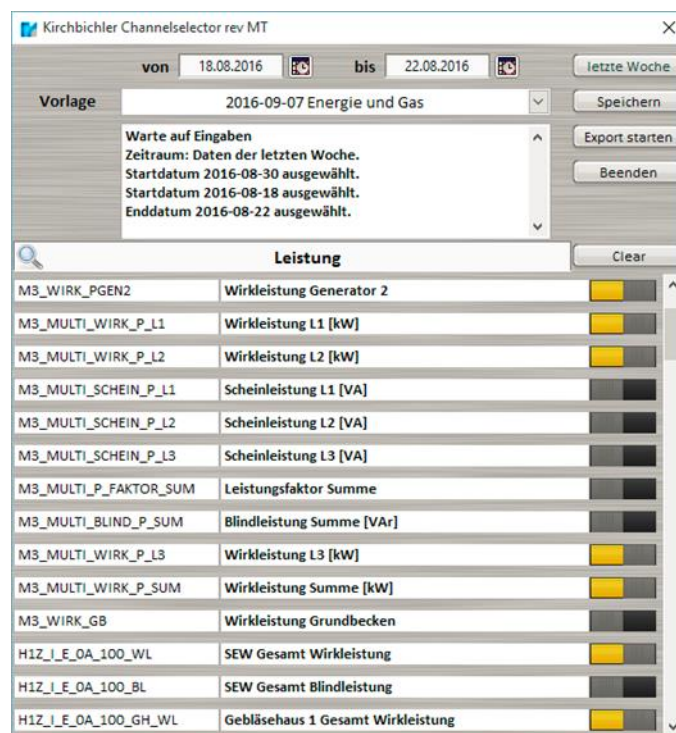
Kirchbichler Channelselector rev MT

von 18.08.2016 bis 22.08.2016 letzte Woche

Vorlage 2016-09-07 Energie und Gas Speichern

Warte auf Eingaben
Zeitraum: Daten der letzten Woche.
Startdatum 2016-08-30 ausgewählt.
Startdatum 2016-08-18 ausgewählt.
Enddatum 2016-08-22 ausgewählt.

Export starten

Beenden

Leistung Clear

| | |
|---|---|
| M3_WIRK_PGEN2 | Wirkleistung Generator 2 |
| M3_MULTI_WIRK_P_L1 | Wirkleistung L1 [kW] |
| M3_MULTI_WIRK_P_L2 | Wirkleistung L2 [kW] |
| M3_MULTI_SCHEIN_P_L1 | Scheinleistung L1 [VA] |
| M3_MULTI_SCHEIN_P_L2 | Scheinleistung L2 [VA] |
| M3_MULTI_SCHEIN_P_L3 | Scheinleistung L3 [VA] |
| M3_MULTI_P_FAKTOR_SUM | Leistungsfaktor Summe |
| M3_MULTI_BLIND_P_SUM | Blindleistung Summe [VAr] |
| M3_MULTI_WIRK_P_L3 | Wirkleistung L3 [kW] |
| M3_MULTI_WIRK_P_SUM | Wirkleistung Summe [kW] |
| M3_WIRK_GB | Wirkleistung Grundbecken |
| H1Z_I_E_0A_100_WL | SEW Gesamt Wirkleistung |
| H1Z_I_E_0A_100_BL | SEW Gesamt Blindleistung |
| H1Z_I_E_0A_100_GH_WL | Gebläsehaus 1 Gesamt Wirkleistung |